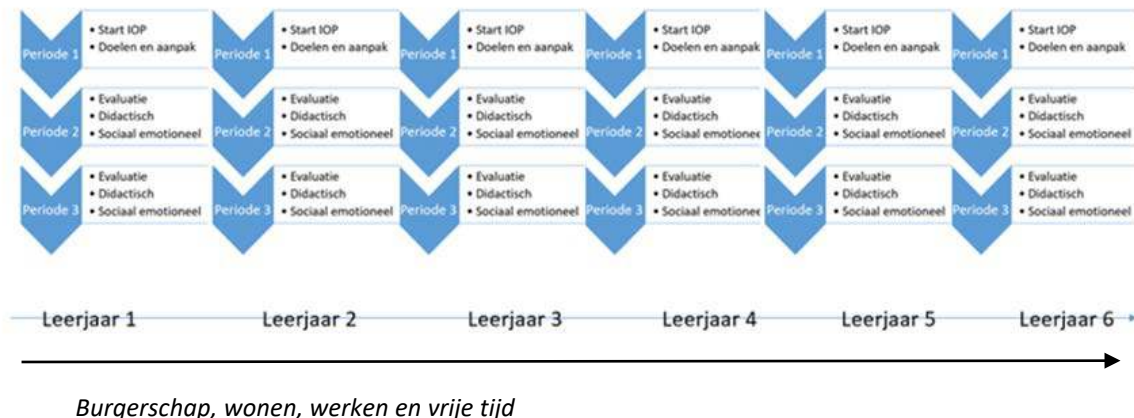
Periode 1
• Start IOP
• Doelen en aanpak

Periode 2
• Evaluatie
• Didactisch
• Sociaal emotioneel

Periode 3
• Evaluatie
• Didactisch
• Sociaal emotioneel

Periode 1
• Start IOP
• Doelen en aanpak

Periode 2
• Evaluatie
• Didactisch
• Sociaal emotioneel

Periode 3
• Evaluatie
• Didactisch
• Sociaal emotioneel

Periode 1
• Start IOP
• Doelen en aanpak

Periode 2
• Evaluatie
• Didactisch
• Sociaal emotioneel

Periode 3
• Evaluatie
• Didactisch
• Sociaal emotioneel

Periode 1
• Start IOP
• Doelen en aanpak

Periode 2
• Evaluatie
• Didactisch
• Sociaal emotionee

Periode 3
• Evaluatie
• Didactisch
• Sociaal emotionee

Periode 1
• Start IOP
• Doelen en aanpak

Periode 2
• Evaluatie
• Didactisch
• Sociaal emotioneel

Periode 3
• Evaluatie
• Didactisch
• Sociaal emotioneel

Periode 1
• Start IOP
• Doelen en aanpak

Periode 2
• Evaluatie
• Didactisch
• Sociaal emotioneel

Periode 3
• Evaluatie
• Didactisch
• Sociaal emotioneel

Leerjaar 1 Leerjaar 2 Leerjaar 3 Leerjaar 4 Leerjaar 5 Leerjaar 6

Burgerschap, wonen, werken en vrije tijd